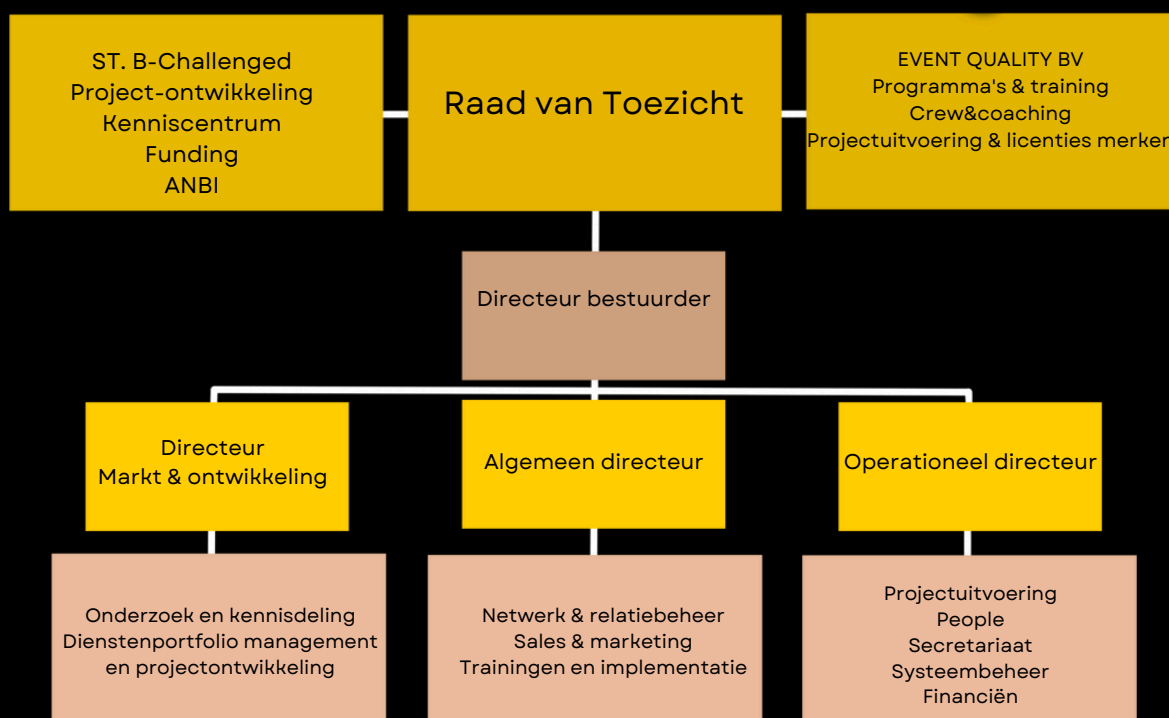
ST. B-Challenged
Project-ontwikkeling
Kenniscentrum
Funding
ANBI

Raad van Toezicht

EVENT QUALITY BV
Programma's & training
Crew&coaching
Projectuitvoering & licenties merken

Directeur bestuurder

Directeur
Markt & ontwikkeling

Algemeen directeur

Operationeel directeur

Onderzoek en kennisdeling
Dienstenportfolio management
en projectontwikkeling

Netwerk & relatiebeheer
Sales & marketing
Trainingen en implementatie

Projectuitvoering
People
Secretariaat
Systeembeheer
Financiën